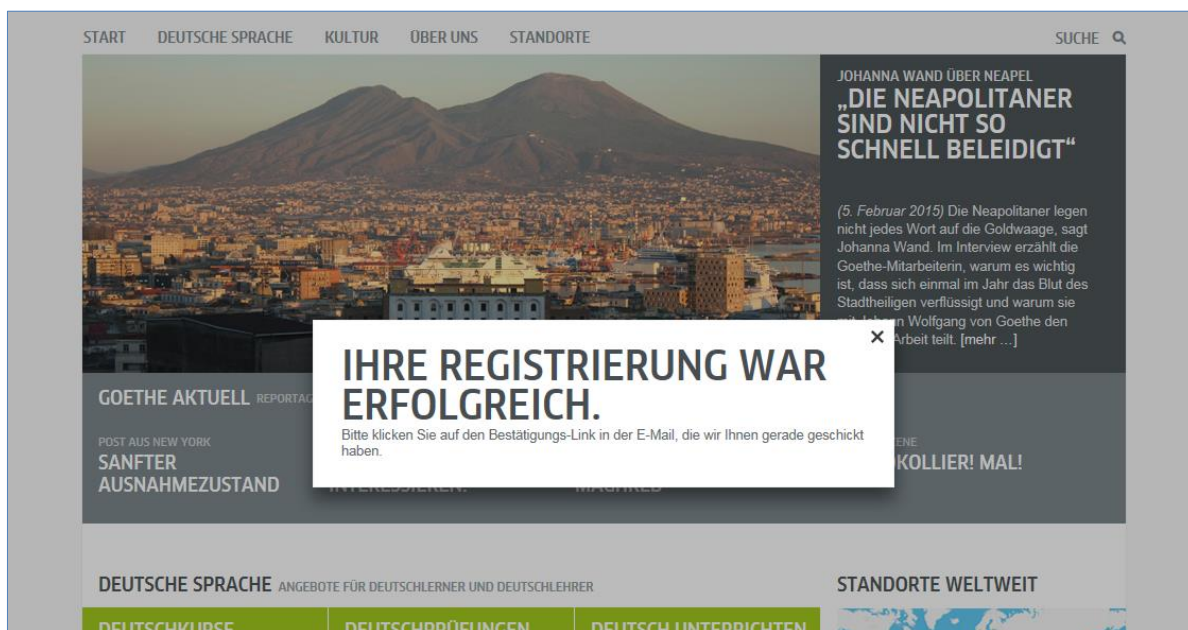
START DEUTSCHE SPRACHE KULTUR ÜBER UNS STANDORTE

SUCHE

JOHANNA WAND ÜBER NEAPEL
„DIE NEAPOLITANER SIND NICHT SO SCHNELL BELEIDIGT“

(5. Februar 2015) Die Neapolitaner legen nicht jedes Wort auf die Goldwaage, sagt Johanna Wand. Im Interview erzählt die Goethe-Mitarbeiterin, warum es wichtig ist, dass sich einmal im Jahr das Blut des Stadtheiligen verflüssigt und warum sie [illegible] Wolfgang von Goethe den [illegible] Arbeit teilt. [mehr ...]

×

IHRE REGISTRIERUNG WAR ERFOLGREICH.

Bitte klicken Sie auf den Bestätigungs-Link in der E-Mail, die wir Ihnen gerade geschickt haben.

GOETHE AKTUELL REPORTAG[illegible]

POST AUS NEW YORK
SANFTER AUSNAHMEZUSTAND

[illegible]ENE
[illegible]KOLLIER! MAL!

DEUTSCHE SPRACHE ANGEBOTE FÜR DEUTSCHLERNER UND DEUTSCHLEHRER

STANDORTE WELTWEIT

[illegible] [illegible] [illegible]